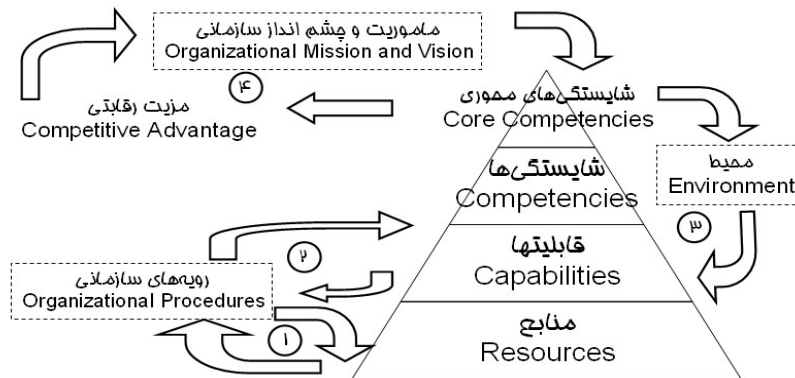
ماموریت و چشم انداز سازمانی
Organizational Mission and Vision

۴

مزیت رقابتی
Competitive Advantage

شایستگی‌های محوری
Core Competencies

محیط
Environment

شایستگی‌ها
Competencies

۳

۲

قابلیتها
Capabilities

رویه‌های سازمانی
Organizational Procedures

۱

منابع
Resources